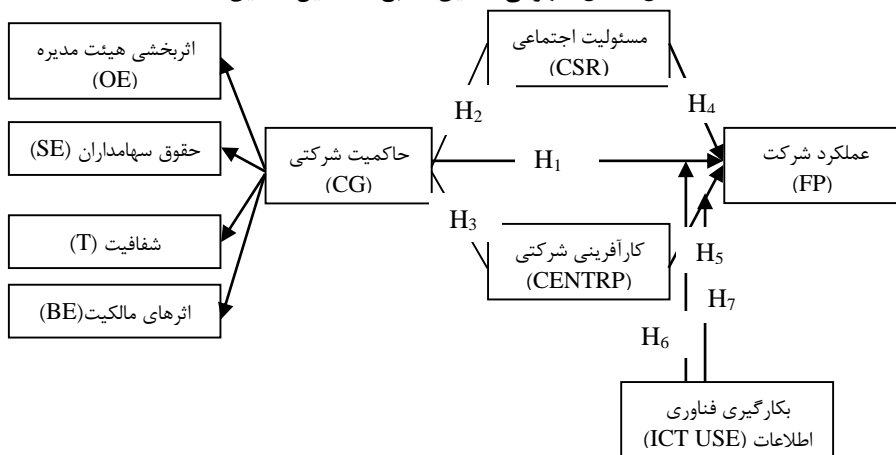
اثربخشی هیئت مدیره (OE)

حقوق سهامداران (SE)

شفافیت (T)

اثرهای مالکیت(BE)

حاکمیت شرکتی (CG)

مسئولیت اجتماعی (CSR)

$H_2$

$H_4$

$H_1$

عملکرد شرکت (FP)

$H_3$

کارآفرینی شرکتی (CENTRP)

$H_5$

$H_7$

$H_6$

بکارگیری فناوری اطلاعات (ICT USE)